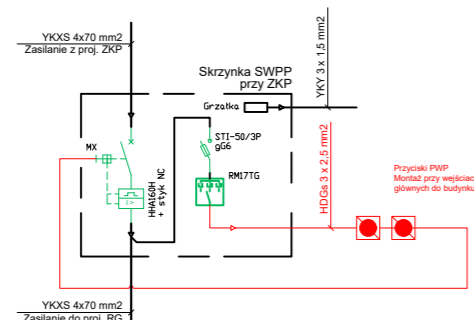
YKXS 4x70 mm2
Zasilanie z proj. ZKP

Skrzynka SWPP
przy ZKP

YKY 3 x 1,5 mm2

Grzałka

MX

STI-50/3P
gG6

RM17TG

HHA160H
+ styk NC

HDGs 3 x 2,5 mm2

Przyciski PWP
Montaż przy wejściac
głównych do budynku

YKXS 4x70 mm2
Zasilanie do proj. RG